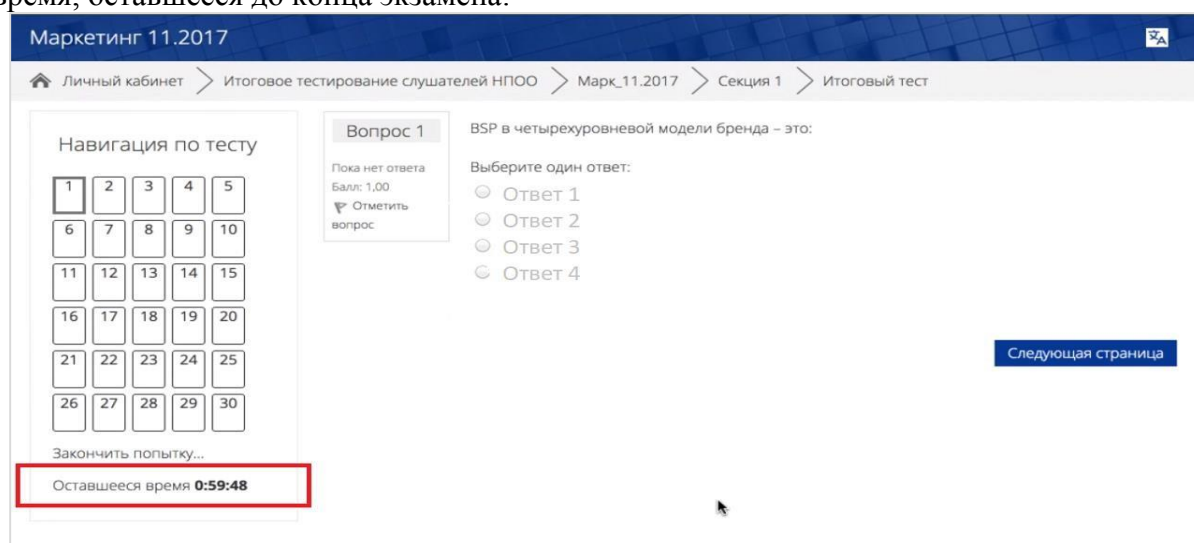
время, оставшееся до конца экзамена.

Маркетинг 11.2017

Личный кабинет > Итоговое тестирование слушателей НПОО > Марк_11.2017 > Секция 1 > Итоговый тест

Навигация по тесту

| 1 | 2 | 3 | 4 | 5 |
|---|---|---|---|---|
| 6 | 7 | 8 | 9 | 10 |
| 11 | 12 | 13 | 14 | 15 |
| 16 | 17 | 18 | 19 | 20 |
| 21 | 22 | 23 | 24 | 25 |
| 26 | 27 | 28 | 29 | 30 |

Закончить попытку...

Оставшееся время **0:59:48**

Вопрос 1

Пока нет ответа
Балл: 1,00
Отметить вопрос

BSP в четырехуровневой модели бренда – это:

Выберите один ответ:
Ответ 1
Ответ 2
Ответ 3
Ответ 4

Следующая страница